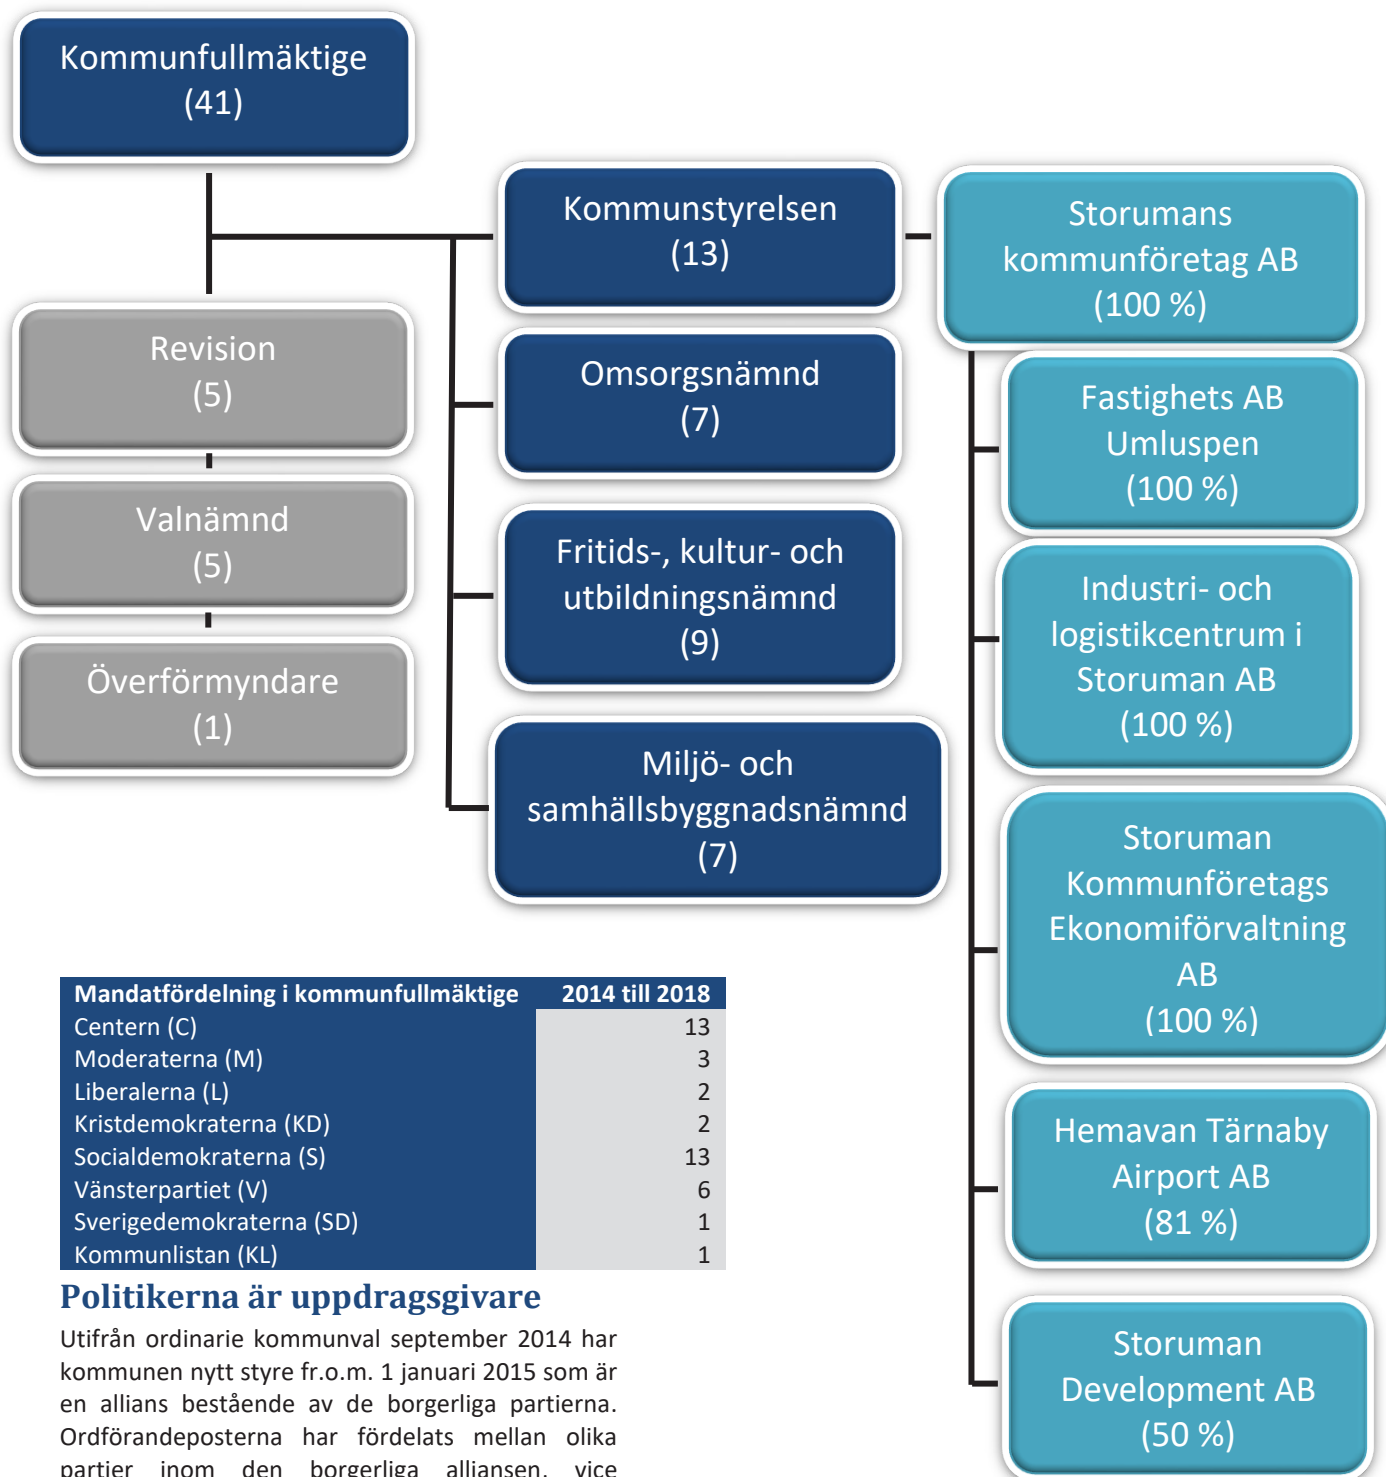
Kommunfullmäktige (41)

Revision (5)

Valnämnd (5)

Överförmyndare (1)

Kommunstyrelsen (13)

Omsorgsnämnd (7)

Fritids-, kultur- och utbildningsnämnd (9)

Miljö- och samhällsbyggnadsnämnd (7)

Storumans kommunföretag AB (100 %)

Fastighets AB Umluspen (100 %)

Industri- och logistikcentrum i Storuman AB (100 %)

Storuman Kommunföretags Ekonomiförvaltning AB (100 %)

Hemavan Tärnaby Airport AB (81 %)

Storuman Development AB (50 %)

| Mandatfördelning i kommunfullmäktige | 2014 till 2018 |
|---|---|
| Centern (C) | 13 |
| Moderaterna (M) | 3 |
| Liberalerna (L) | 2 |
| Kristdemokraterna (KD) | 2 |
| Socialdemokraterna (S) | 13 |
| Vänsterpartiet (V) | 6 |
| Sverigedemokraterna (SD) | 1 |
| Kommunlistan (KL) | 1 |

Politikerna är uppdragsgivare

Utifrån ordinarie kommunval september 2014 har kommunen nytt styre fr.o.m. 1 januari 2015 som är en allians bestående av de borgerliga partierna. Ordförandeposterna har fördelats mellan olika partier inom den borgerliga alliansen, vice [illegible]